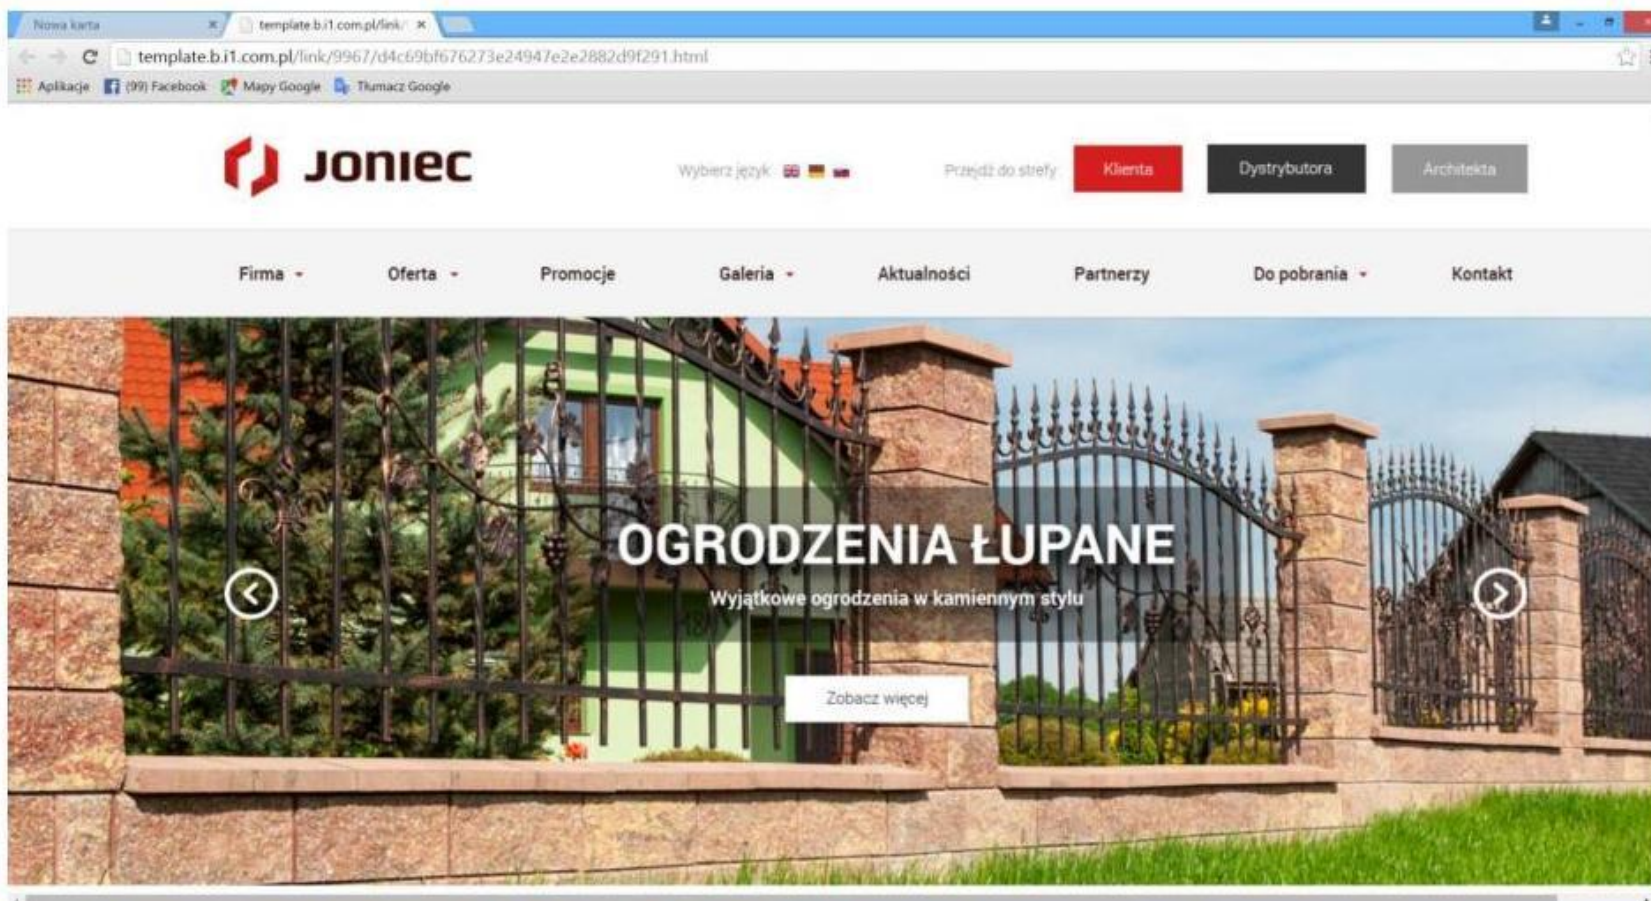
Nowa karta × template.b.i1.com.pl/link/ ×

template.b.i1.com.pl/link/9967/d4c69bf676273e24947e2e2882d9f291.html

Aplikacje (99) Facebook Mapy Google Tłumacz Google

JONIEC

Wybierz język:

Przejdź do strefy

Klienta

Dystrybutora

Architekta

Firma

Oferta

Promocje

Galeria

Aktualności

Partnerzy

Do pobrania

Kontakt

OGRODZENIA ŁUPANE

Wyjątkowe ogrodzenia w kamiennym stylu

Zobacz więcej